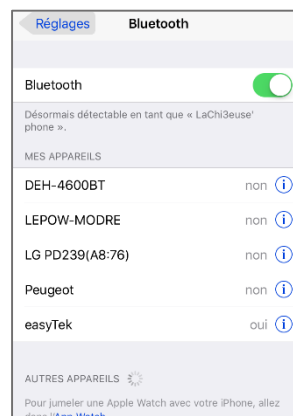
Réglages Bluetooth

Bluetooth

Désormais détectable en tant que « LaChi3euse' phone ».

MES APPAREILS

DEH-4600BT non ⓘ

LEPOW-MODRE non ⓘ

LG PD239(A8:76) non ⓘ

Peugeot non ⓘ

easyTek oui ⓘ

AUTRES APPAREILS

Pour jumeler une Apple Watch avec votre iPhone, allez dans l'App Watch.